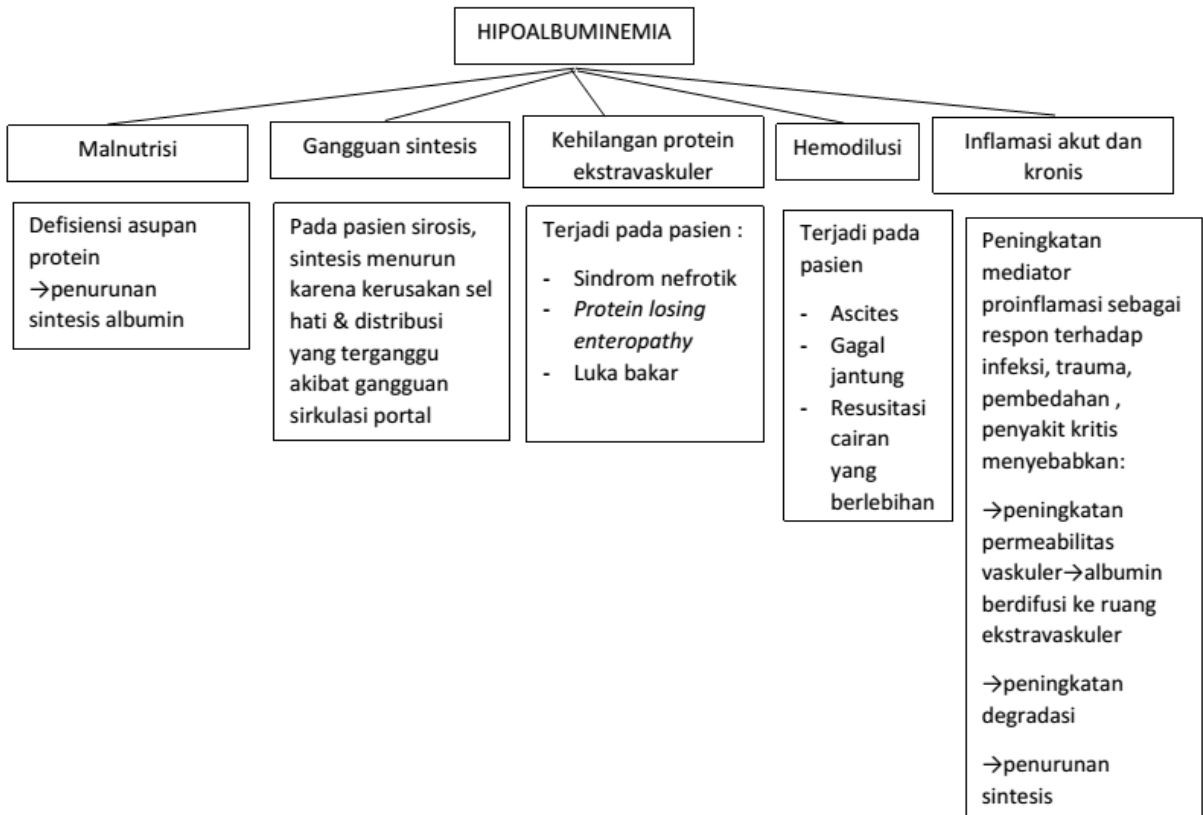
HIPOALBUMINEMIA

Malnutrisi

Defisiensi asupan protein →penurunan sintesis albumin

Gangguan sintesis

Pada pasien sirosis, sintesis menurun karena kerusakan sel hati & distribusi yang terganggu akibat gangguan sirkulasi portal

Kehilangan protein ekstravaskuler

Terjadi pada pasien :

- Sindrom nefrotik
- *Protein losing enteropathy*
- Luka bakar

Hemodilusi

Terjadi pada pasien

- Ascites
- Gagal jantung
- Resusitasi cairan yang berlebihan

Inflamasi akut dan kronis

Peningkatan mediator proinflamasi sebagai respon terhadap infeksi, trauma, pembedahan , penyakit kritis menyebabkan:

→peningkatan permeabilitas vaskuler→albumin berdifusi ke ruang ekstravaskuler

→peningkatan degradasi

→penurunan sintesis